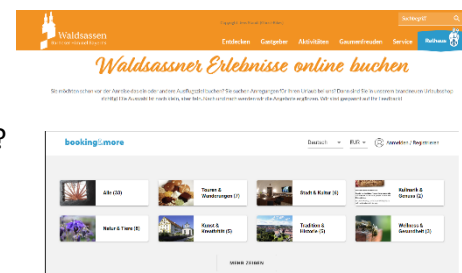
Waldsassen

Copyright: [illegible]

Suchbegriff?

Entdecken Gastgeber Aktivitäten Gaumenfreuden Service Rathaus

Waldsassner Erlebnisse online buchen

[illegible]

?

booking&more

Deutsch EUR Anmelden / Registrieren

| | |
|---|---|
| Alle (33) | Touren & Wanderungen (7) |
| Buch & Kultur (6) | Kulinarik & Genuss (2) |
| Natur & Tiere (8) | Kunst & Kreativität (5) |
| Tradition & Historie (3) | Wellness & Gesundheit (3) |

MEHR ZEIGEN